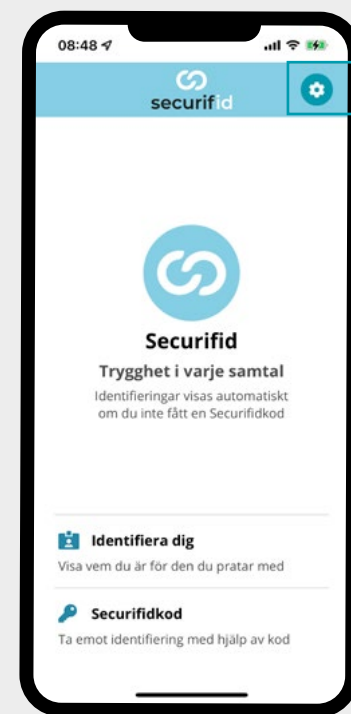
08:48

securifid

Securifid

Trygghet i varje samtal

Identifieringar visas automatiskt om du inte fått en Securifidkod

Identifiera dig

Visa vem du är för den du pratar med

Securifidkod

Ta emot identifiering med hjälp av kod